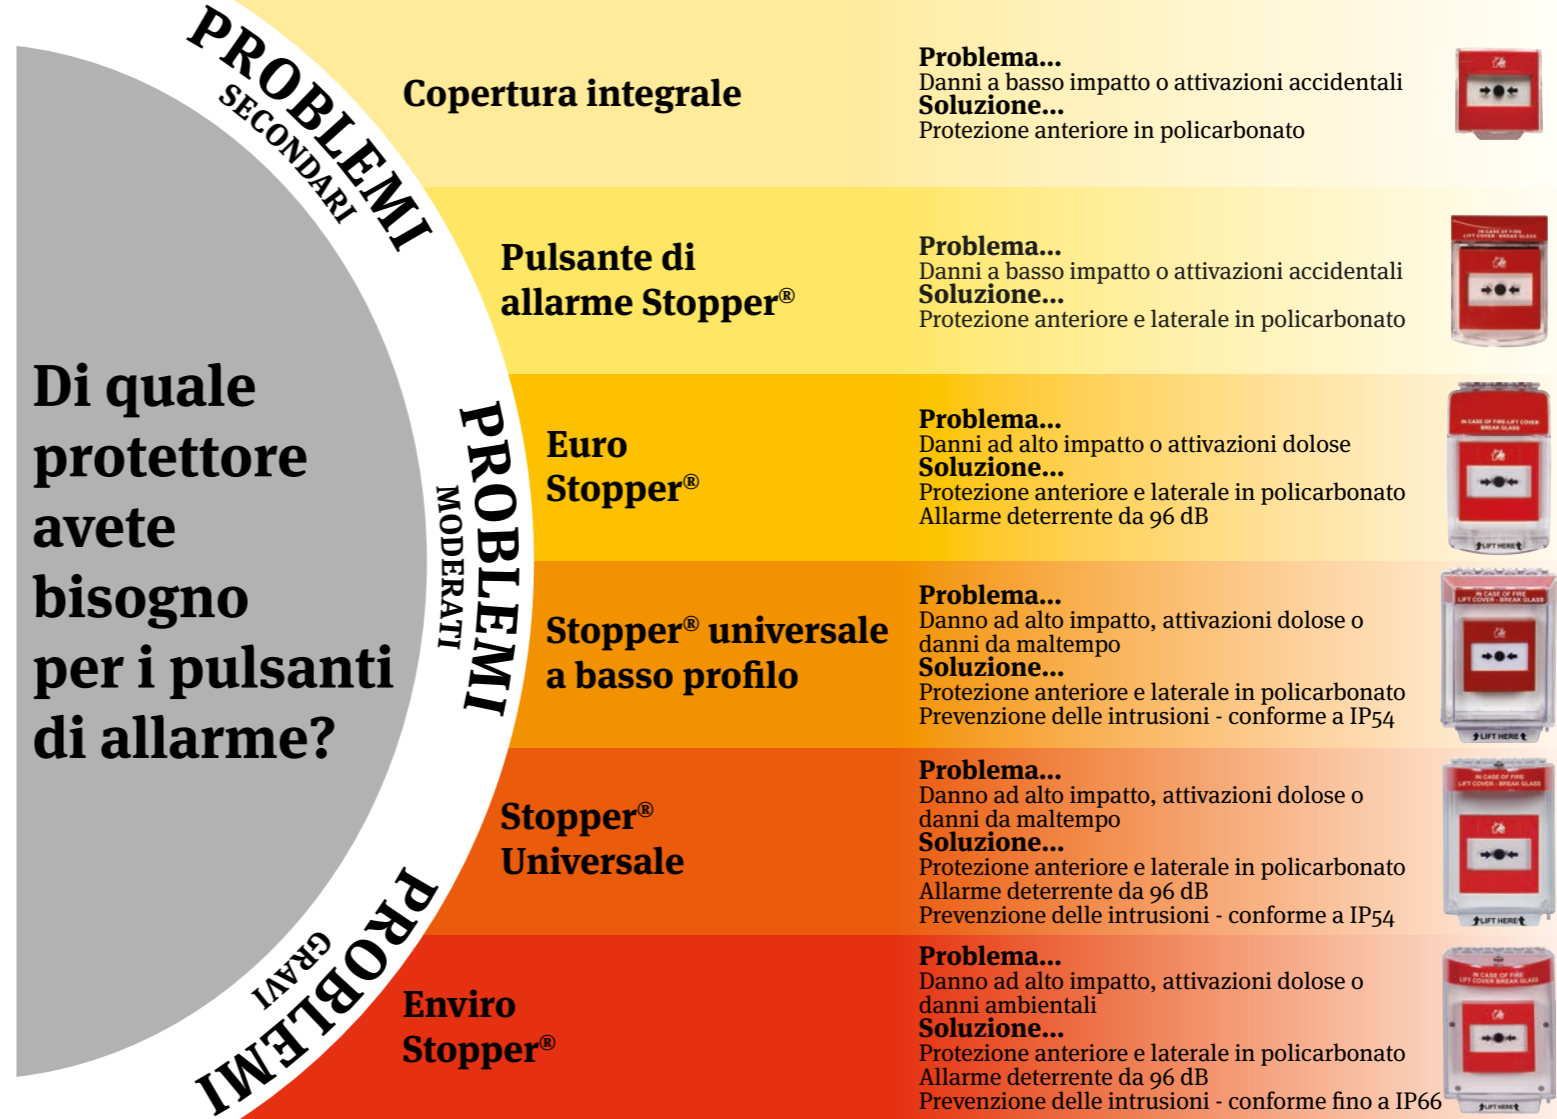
PROBLEMI SECONDARI

PROBLEMI MODERATI

PROBLEMI GRAVI

Di quale protettore avete bisogno per i pulsanti di allarme?

Copertura integrale

Problema...
Danni a basso impatto o attivazioni accidentali
Soluzione...
Protezione anteriore in policarbonato

Pulsante di allarme Stopper®

Problema...
Danni a basso impatto o attivazioni accidentali
Soluzione...
Protezione anteriore e laterale in policarbonato

Euro Stopper®

Problema...
Danni ad alto impatto o attivazioni dolose
Soluzione...
Protezione anteriore e laterale in policarbonato
Allarme deterrente da 96 dB

Stopper® universale a basso profilo

Problema...
Danno ad alto impatto, attivazioni dolose o danni da maltempo
Soluzione...
Protezione anteriore e laterale in policarbonato
Prevenzione delle intrusioni - conforme a IP54

Stopper® Universale

Problema...
Danno ad alto impatto, attivazioni dolose o danni da maltempo
Soluzione...
Protezione anteriore e laterale in policarbonato
Allarme deterrente da 96 dB
Prevenzione delle intrusioni - conforme a IP54

Enviro Stopper®

Problema...
Danno ad alto impatto, attivazioni dolose o danni ambientali
Soluzione...
Protezione anteriore e laterale in policarbonato
Allarme deterrente da 96 dB
Prevenzione delle intrusioni - conforme fino a IP66